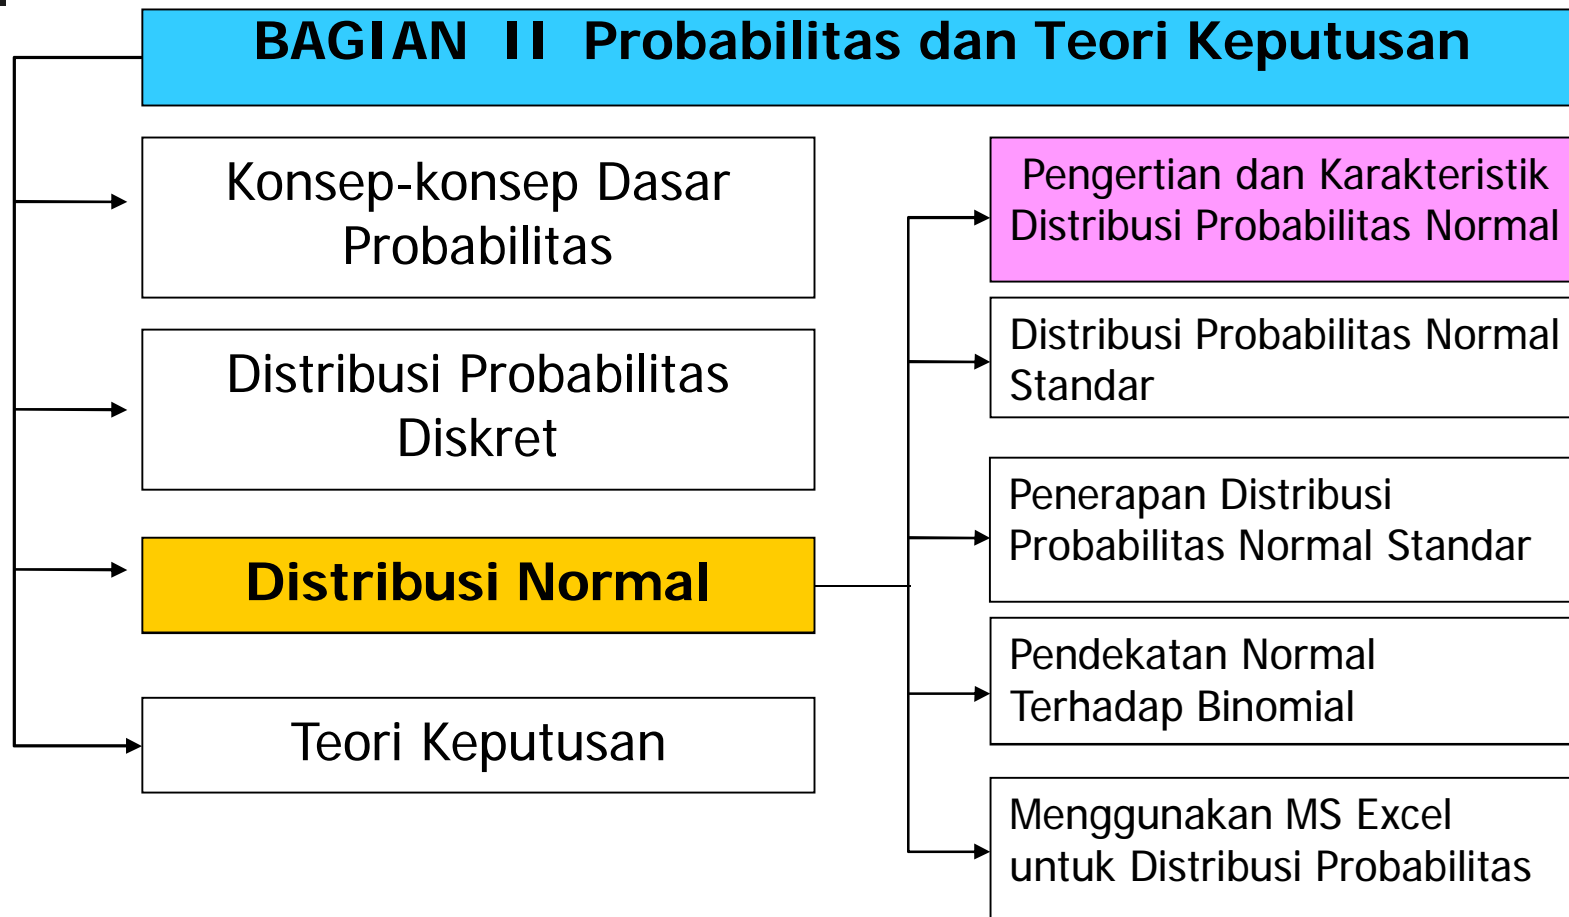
BAGIAN II Probabilitas dan Teori Keputusan

Konsep-konsep Dasar Probabilitas

Distribusi Probabilitas Diskret

Distribusi Normal

Teori Keputusan

Pengertian dan Karakteristik Distribusi Probabilitas Normal

Distribusi Probabilitas Normal Standar

Penerapan Distribusi Probabilitas Normal Standar

Pendekatan Normal Terhadap Binomial

Menggunakan MS Excel untuk Distribusi Probabilitas